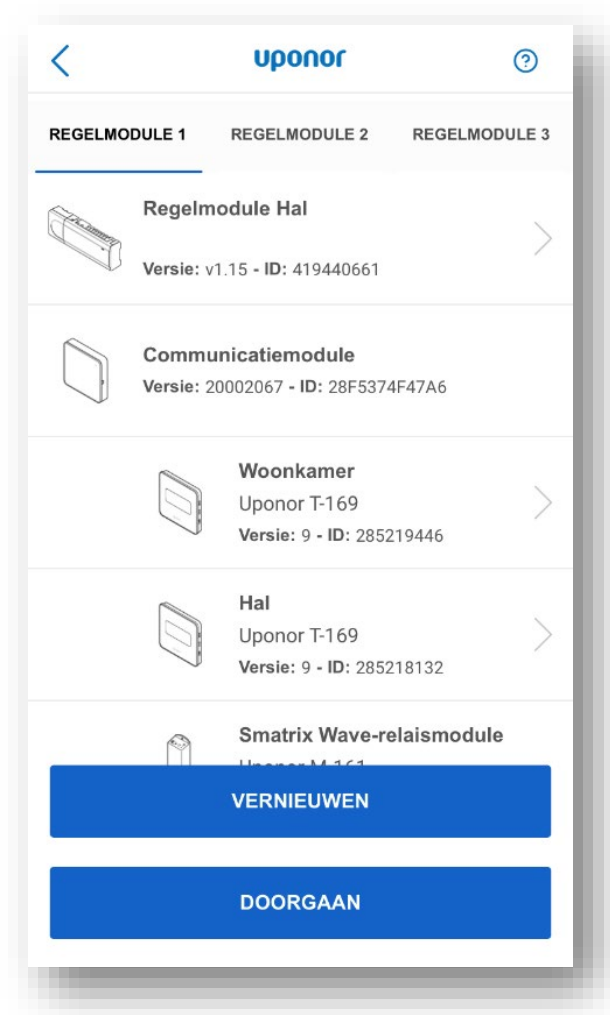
uponor

REGELMODULE 1 REGELMODULE 2 REGELMODULE 3

Regelmodule Hal
Versie: v1.15 - ID: 419440661

Communicatiemodule
Versie: 20002067 - ID: 28F5374F47A6

Woonkamer
Uponor T-169
Versie: 9 - ID: 285219446

Hal
Uponor T-169
Versie: 9 - ID: 285218132

Smatrix Wave-relaismodule
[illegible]

VERNIEUWEN

DOORGAAN